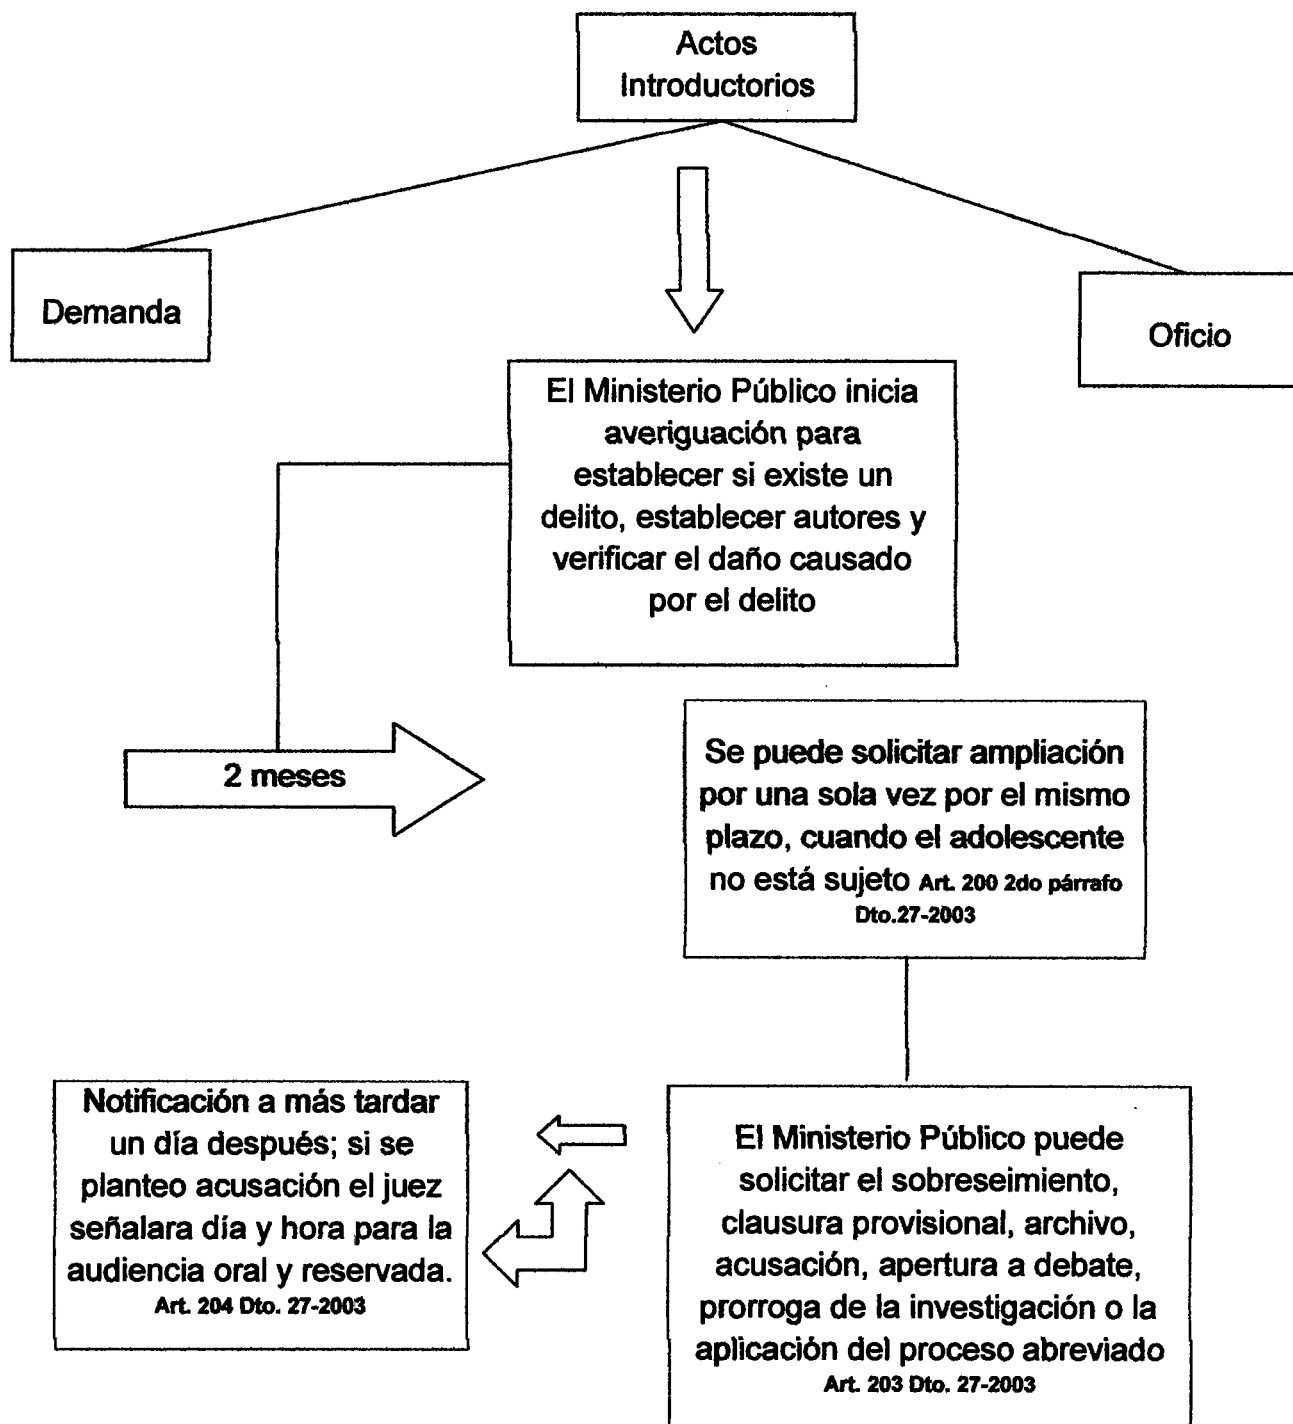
Actos Introductorios

Demanda

Oficio

El Ministerio Público inicia averiguación para establecer si existe un delito, establecer autores y verificar el daño causado por el delito

2 meses

Se puede solicitar ampliación por una sola vez por el mismo plazo, cuando el adolescente no está sujeto Art. 200 2do párrafo Dto.27-2003

Notificación a más tardar un día después; si se planteo acusación el juez señalara día y hora para la audiencia oral y reservada. Art. 204 Dto. 27-2003

El Ministerio Público puede solicitar el sobreseimiento, clausura provisional, archivo, acusación, apertura a debate, prorroga de la investigación o la aplicación del proceso abreviado Art. 203 Dto. 27-2003